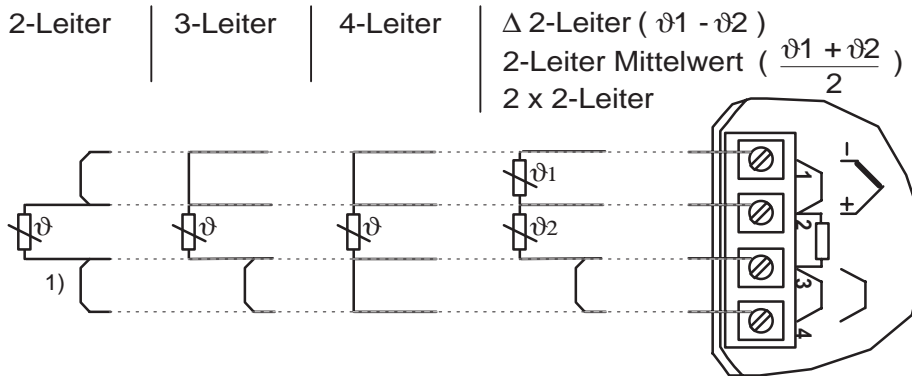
2-Leiter | 3-Leiter | 4-Leiter | $\Delta$ 2-Leiter ( $\vartheta1 - \vartheta2$ )
2-Leiter Mittelwert ( $\frac{\vartheta1 + \vartheta2}{2}$ )
2 x 2-Leiter

$\vartheta$
1)
$\vartheta$
$\vartheta$
$\vartheta1$
$\vartheta2$

1
2
3
4
-
+